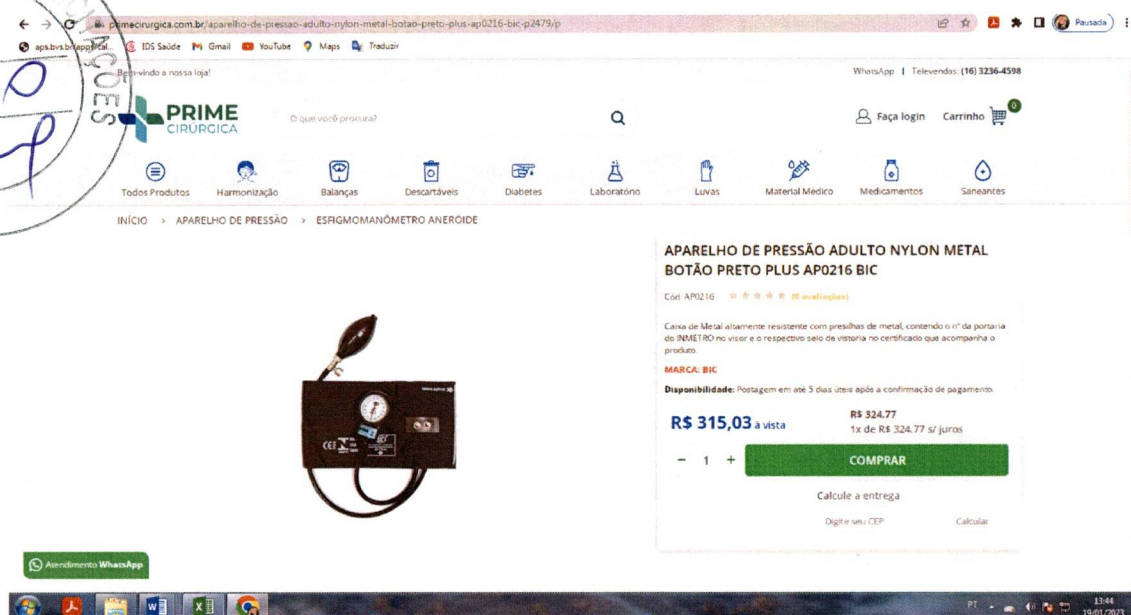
primecirurgica.com.br/aparelho-de-pressao-adulto-nylon-metal-botao-preto-plus-ap0216-bic-p2479/p

Pausada

aps.bvs.br/app/ical... IDS Saúde Gmail YouTube Maps Traduzir

Bem-vindo a nossa loja!

WhatsApp | Televendas: (16) 3236-4598

PRIME CIRÚRGICA

O que você procura?

Faça login Carrinho 0

Todos Produtos Harmonização Balanças Descartáveis Diabetes Laboratório Luvas Material Médico Medicamentos Saneantes

INÍCIO > APARELHO DE PRESSÃO > ESFIGMOMANÔMETRO ANERÓIDE

APARELHO DE PRESSÃO ADULTO NYLON METAL BOTÃO PRETO PLUS AP0216 BIC

Cód. AP0216 (0 avaliações)

Caixa de Metal altamente resistente com presilhas de metal, contendo o nº da portaria do INMETRO no visor e o respectivo selo de vistoria no certificado que acompanha o produto.

MARCA: BIC

Disponibilidade: Postagem em até 5 dias úteis após a confirmação de pagamento.

R$ 315,03 a vista

R$ 324.77
1x de R$ 324.77 s/ juros

- 1 + COMPRAR

Calcule a entrega

Digite seu CEP Calcular

Atendimento WhatsApp

PT 13:44 19/01/2023